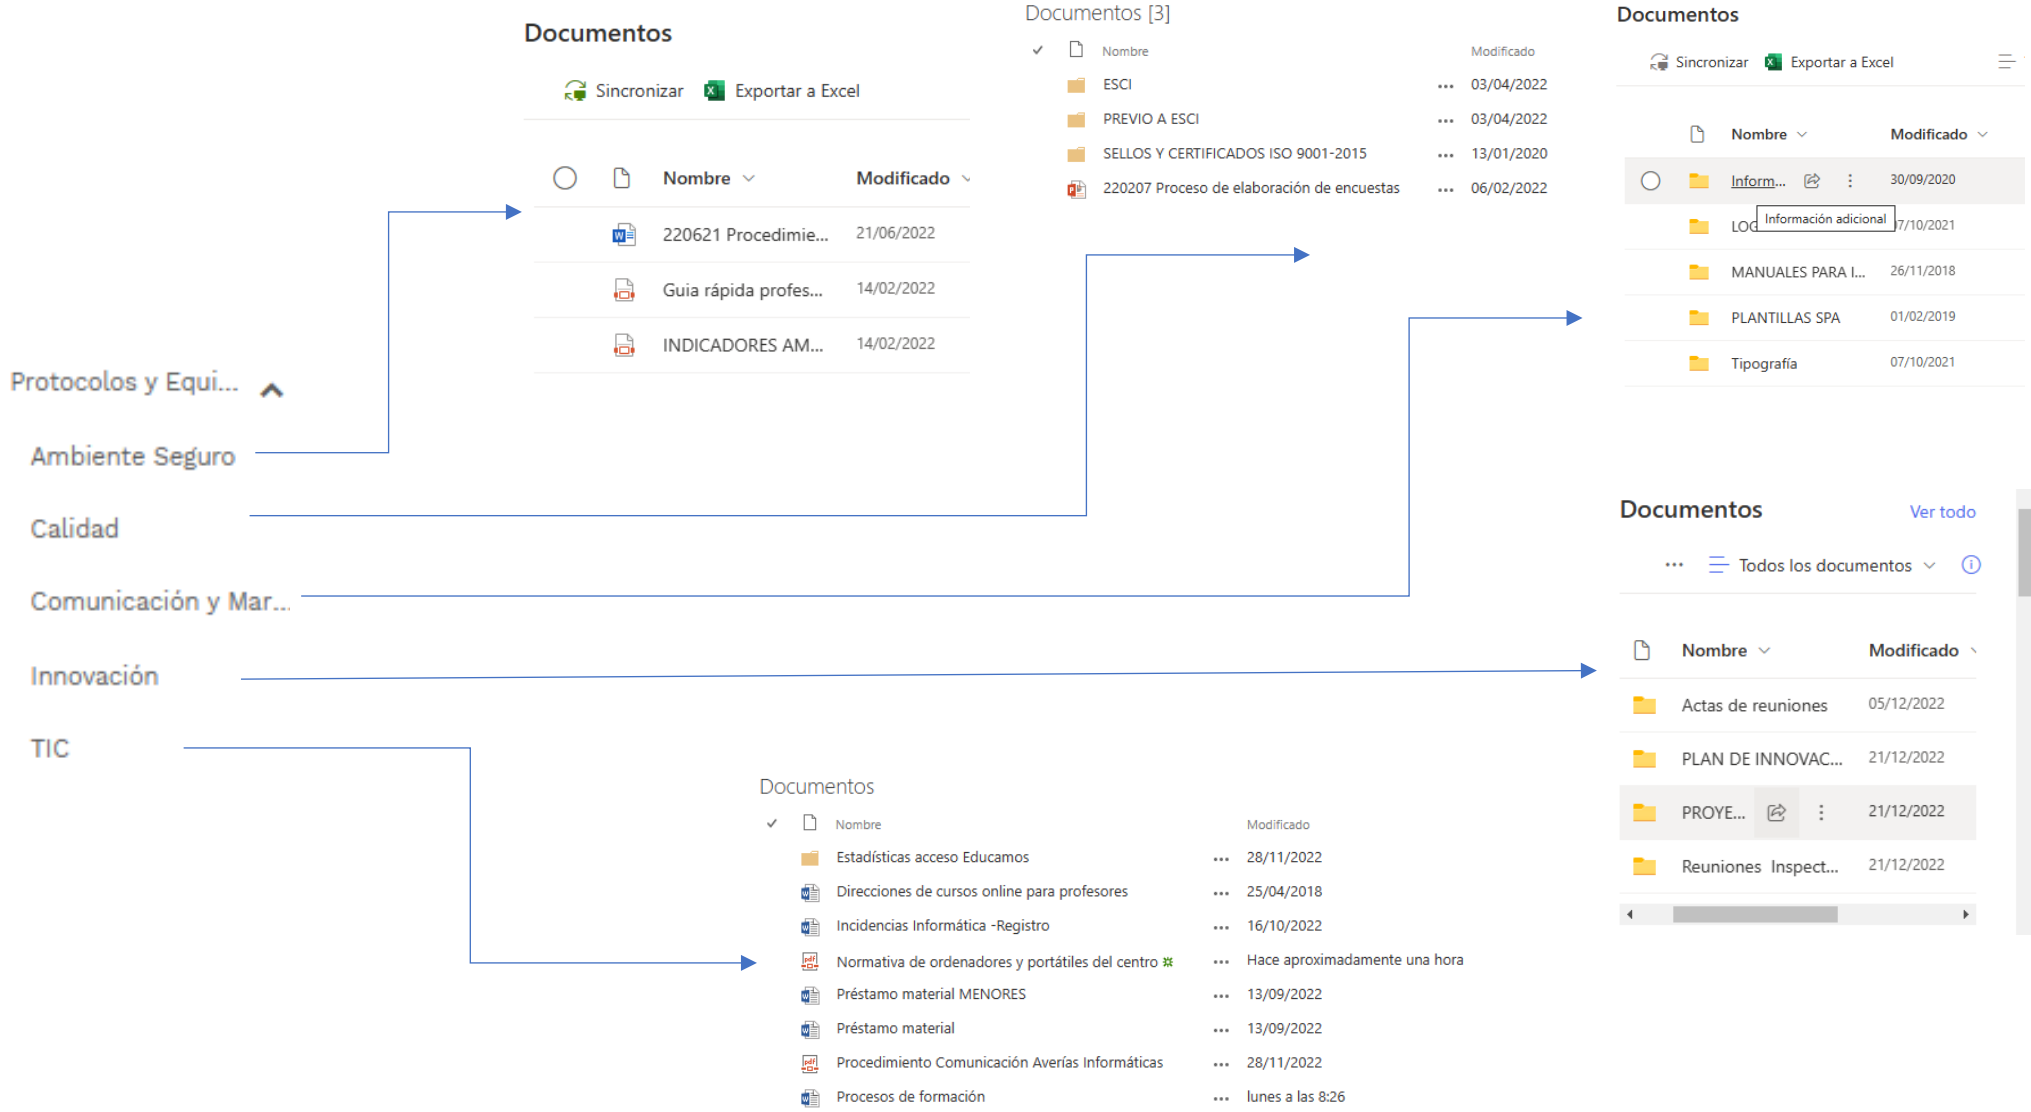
Protocolos y Equi...

Ambiente Seguro

Calidad

Comunicación y Mar...

Innovación

TIC

Documentos

Sincronizar Exportar a Excel

| Nombre | Modificado |
|---|---|
| 220621 Procedimie... | 21/06/2022 |
| Guia rápida profes... | 14/02/2022 |
| INDICADORES AM... | 14/02/2022 |

Documentos [3]

| Nombre | | Modificado |
|---|---|---|
| ESCI | ... | 03/04/2022 |
| PREVIO A ESCI | ... | 03/04/2022 |
| SELLOS Y CERTIFICADOS ISO 9001-2015 | ... | 13/01/2020 |
| 220207 Proceso de elaboración de encuestas | ... | 06/02/2022 |

Documentos

Sincronizar Exportar a Excel

| Nombre | Modificado |
|---|---|
| Inform... | 30/09/2020 |
| LOG Información adicional | 7/10/2021 |
| MANUALES PARA I... | 26/11/2018 |
| PLANTILLAS SPA | 01/02/2019 |
| Tipografía | 07/10/2021 |

Documentos Ver todo

... Todos los documentos

| Nombre | Modificado |
|---|---|
| Actas de reuniones | 05/12/2022 |
| PLAN DE INNOVAC... | 21/12/2022 |
| PROYE... | 21/12/2022 |
| Reuniones Inspect... | 21/12/2022 |

Documentos

| Nombre | | Modificado |
|---|---|---|
| Estadísticas acceso Educamos | ... | 28/11/2022 |
| Direcciones de cursos online para profesores | ... | 25/04/2018 |
| Incidencias Informática -Registro | ... | 16/10/2022 |
| Normativa de ordenadores y portátiles del centro | ... | Hace aproximadamente una hora |
| Préstamo material MENORES | ... | 13/09/2022 |
| Préstamo material | ... | 13/09/2022 |
| Procedimiento Comunicación Averías Informáticas | ... | 28/11/2022 |
| Procesos de formación | ... | lunes a las 8:26 |